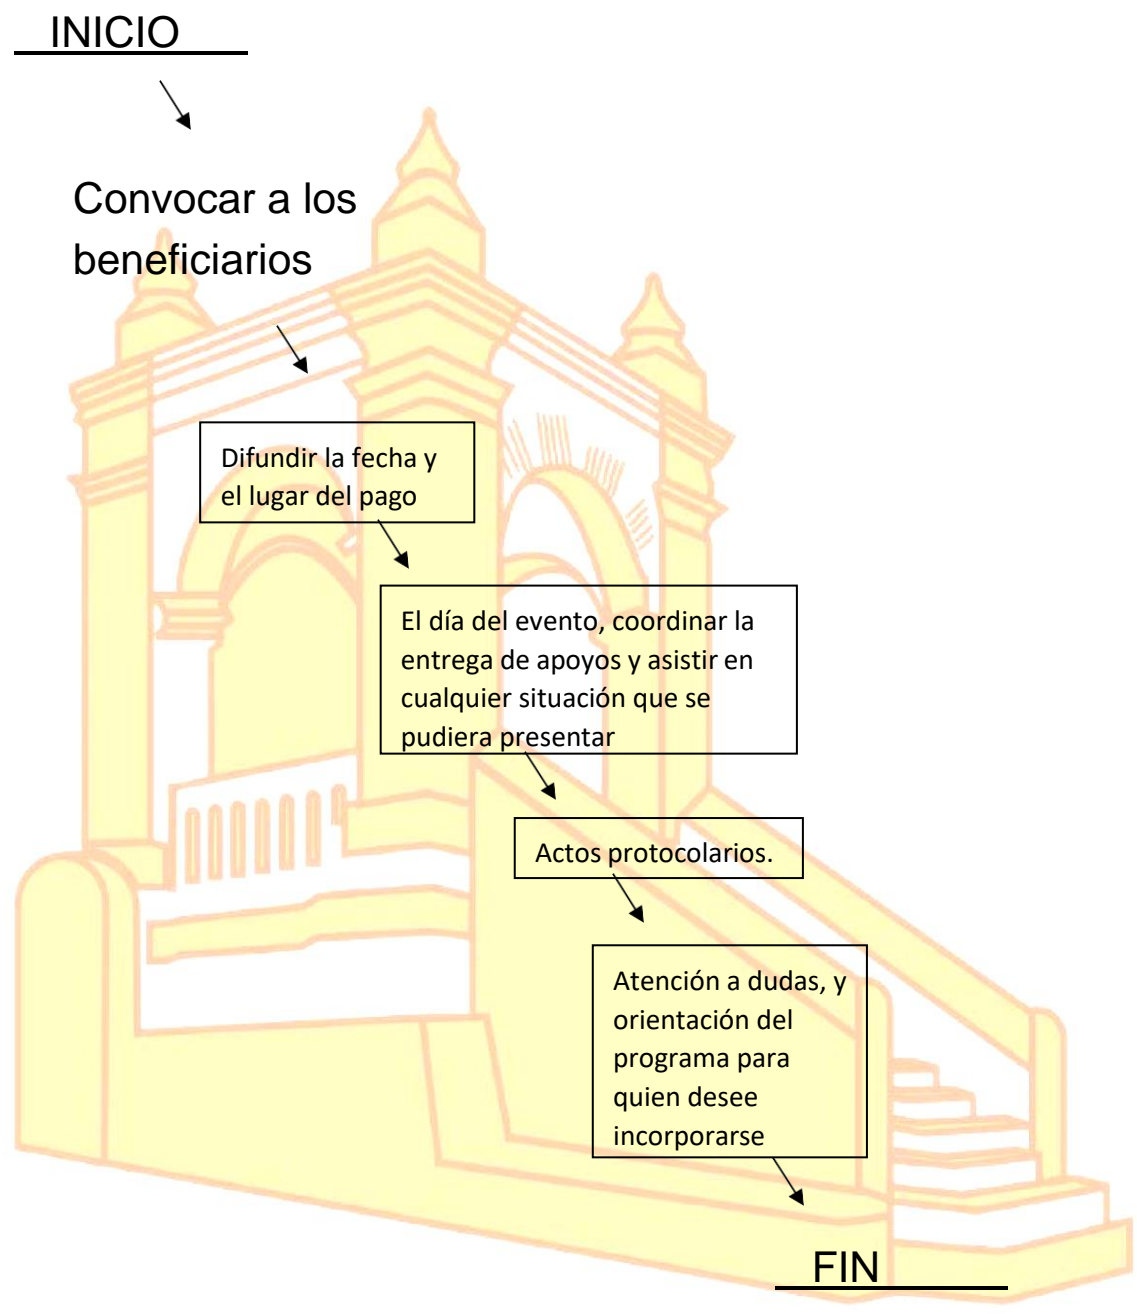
INICIO

Convocar a los beneficiarios

Difundir la fecha y el lugar del pago

El día del evento, coordinar la entrega de apoyos y asistir en cualquier situación que se pudiera presentar

Actos protocolarios.

Atención a dudas, y orientación del programa para quien desee incorporarse

FIN